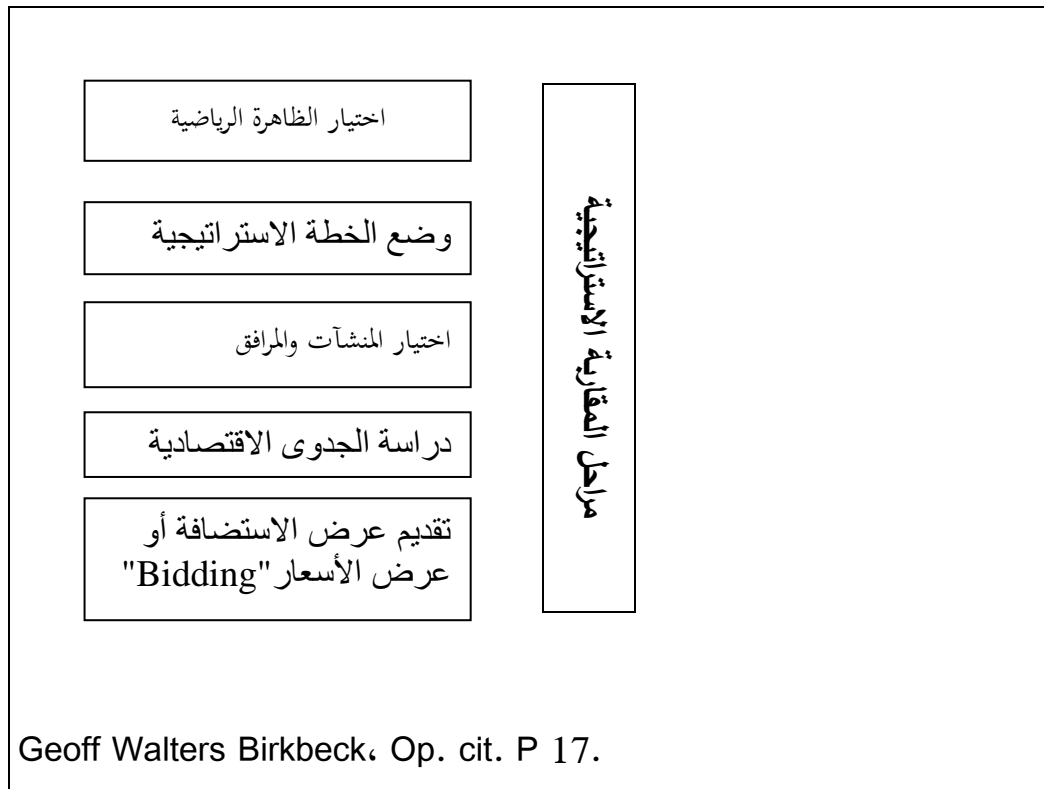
مراحل المقاربة الاستراتيجية

اختيار الظاهرة الرياضية

وضع الخطة الاستراتيجية

اختيار المنشآت والمرافق

دراسة الجدوى الاقتصادية

تقديم عرض الاستضافة أو عرض الأسعار"Bidding"

Geoff Walters Birkbeck، Op. cit. P 17.